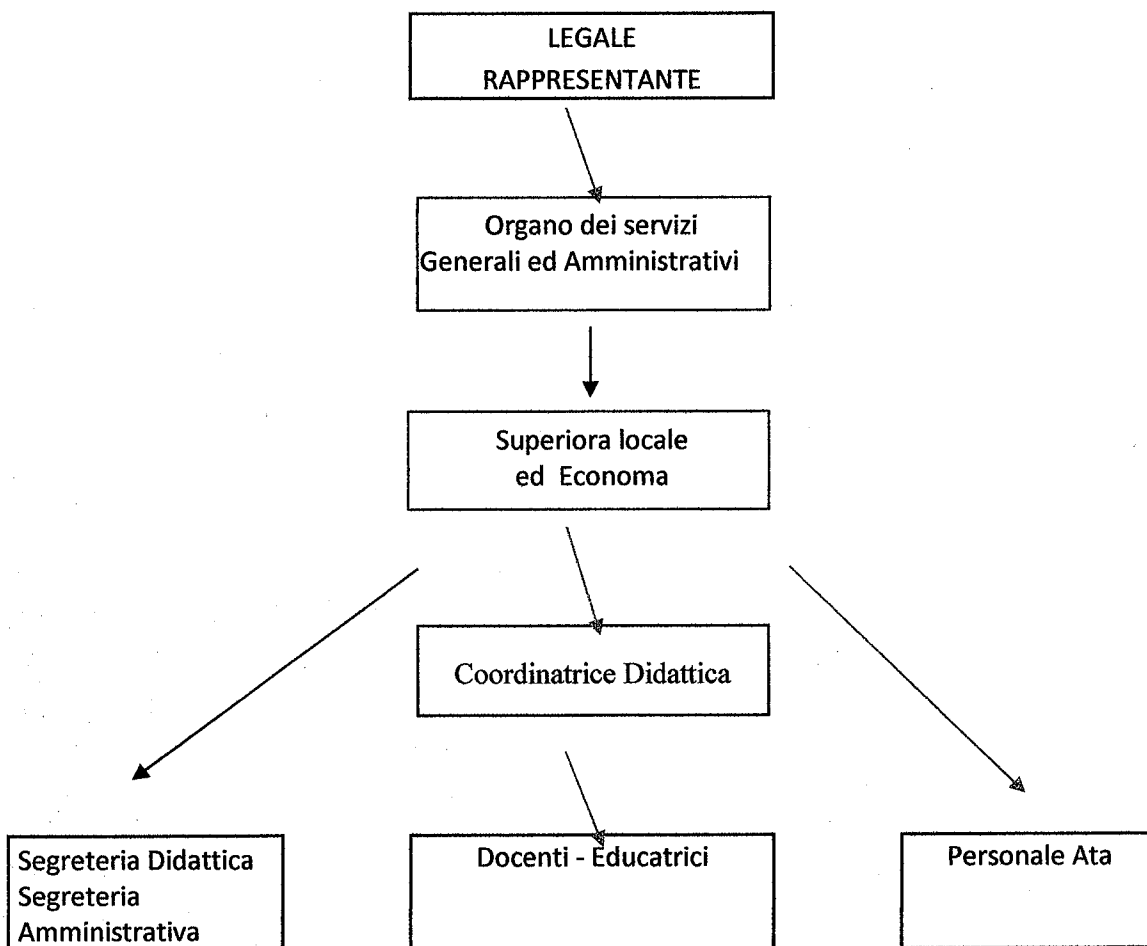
LEGALE
RAPPRESENTANTE

Organo dei servizi
Generali ed Amministrativi

Superiora locale
ed Economa

Coordinatrice Didattica

Segreteria Didattica
Segreteria
Amministrativa

Docenti - Educatrici

Personale Ata